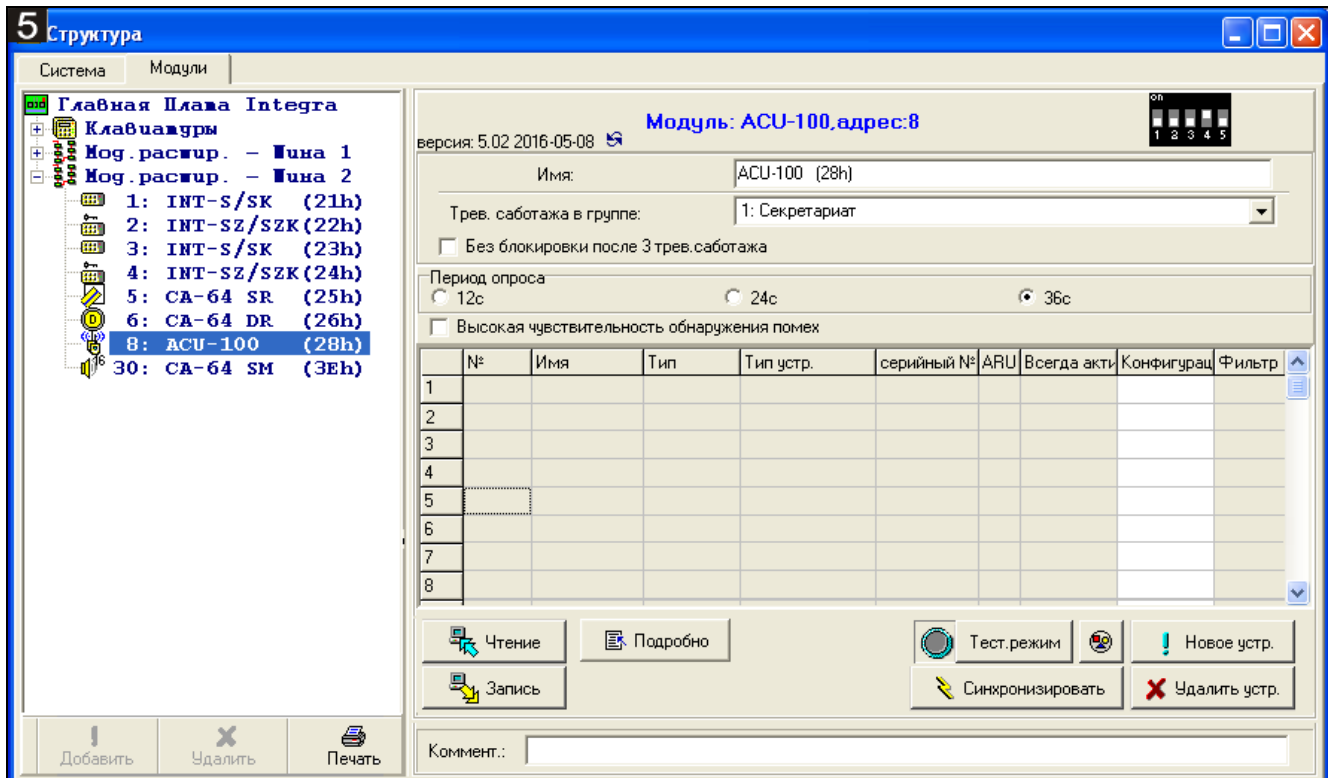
5 Структура

Система | Модули

Главная Плата Integra
Клавиатуры
Мод.расшир. – Шина 1
Мод.расшир. – Шина 2
1: INT-S/SK (21h)
2: INT-SZ/SZK(22h)
3: INT-S/SK (23h)
4: INT-SZ/SZK(24h)
5: CA-64 SR (25h)
6: CA-64 DR (26h)
8: ACU-100 (28h)
30: CA-64 SM (3Eh)

Модуль: ACU-100,адрес:8
версия: 5.02 2016-05-08
on
1 2 3 4 5

Имя: ACU-100 (28h)
Трев. саботажа в группе: 1: Секретариат
Без блокировки после 3 трев.саботажа

Период опроса
12с 24с 36с
Высокая чувствительность обнаружения помех

| | № | Имя | Тип | Тип устр. | серийный № | ARU | Всегда акти | Конфигурац | Фильтр |
|---|---|---|---|---|---|---|---|---|---|
| 1 | | | | | | | | | |
| 2 | | | | | | | | | |
| 3 | | | | | | | | | |
| 4 | | | | | | | | | |
| 5 | | | | | | | | | |
| 6 | | | | | | | | | |
| 7 | | | | | | | | | |
| 8 | | | | | | | | | |

Чтение
Подробно
Тест.режим
Новое устр.
Запись
Синхронизировать
Удалить устр.

Добавить
Удалить
Печать

Коммент.: